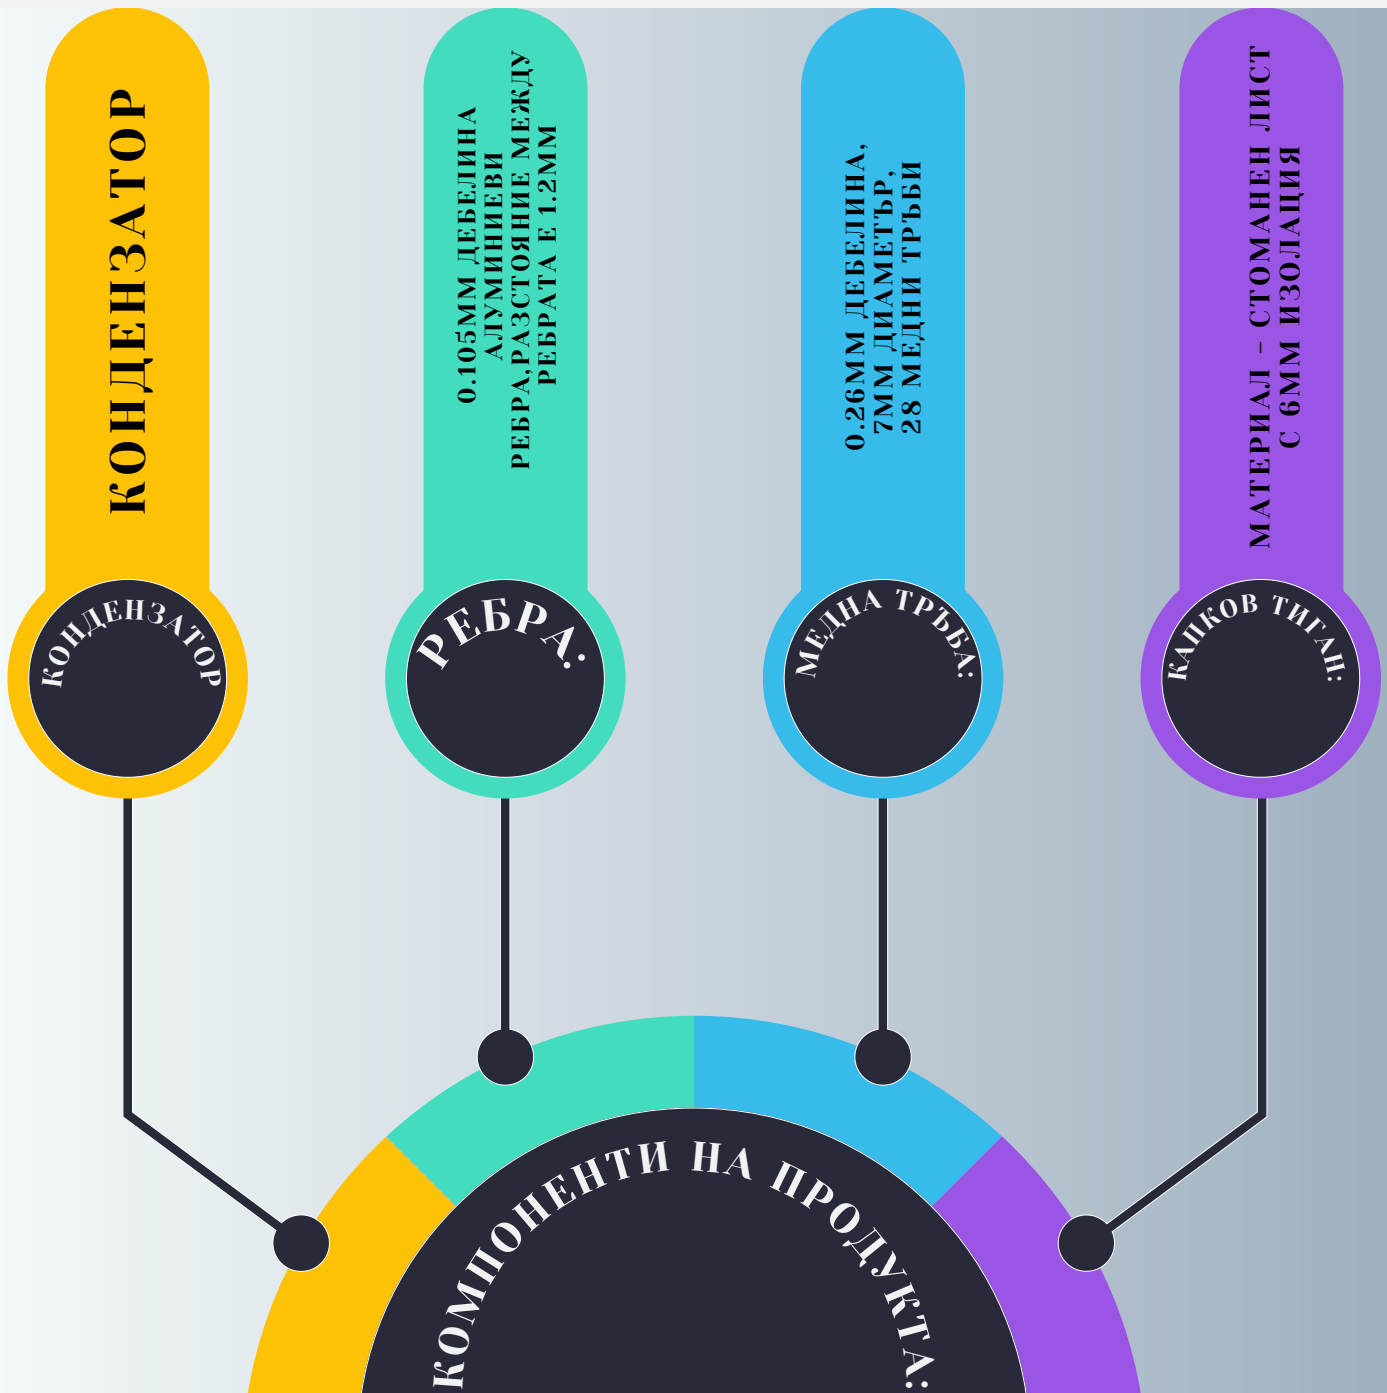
КОНДЕНЗАТОР

0.105ММ ДЕБЕЛИНА АЛУМИНИЕВИ РЕБРА,РАЗСТОЯНИЕ МЕЖДУ РЕБРАТА Е 1.2ММ

0.26ММ ДЕБЕЛИНА, 7ММ ДИАМЕТЪР, 28 МЕДНИ ТРЪБИ

МАТЕРИАЛ - СТОМАНЕН ЛИСТ С 6ММ ИЗОЛАЦИЯ

КОНДЕНЗАТОР

РЕБРА:

МЕДНА ТРЪБА:

КАПКОВ ТИГАН:

КОМПОНЕНТИ НА ПРОДУКТА: